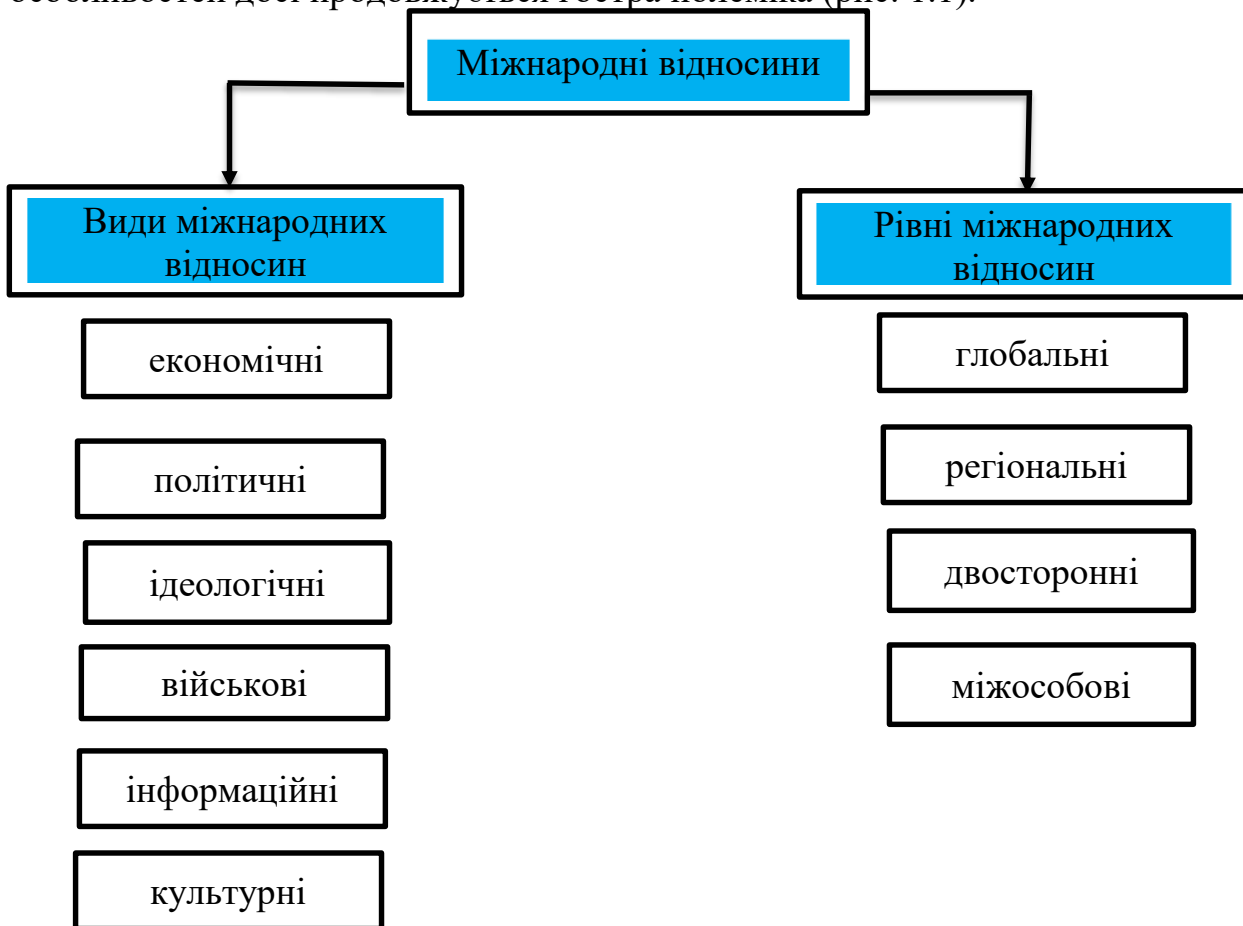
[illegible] (рис. 1.1).

Міжнародні відносини

Види міжнародних відносин

економічні

політичні

ідеологічні

військові

інформаційні

культурні

Рівні міжнародних відносин

глобальні

регіональні

двосторонні

міжособові